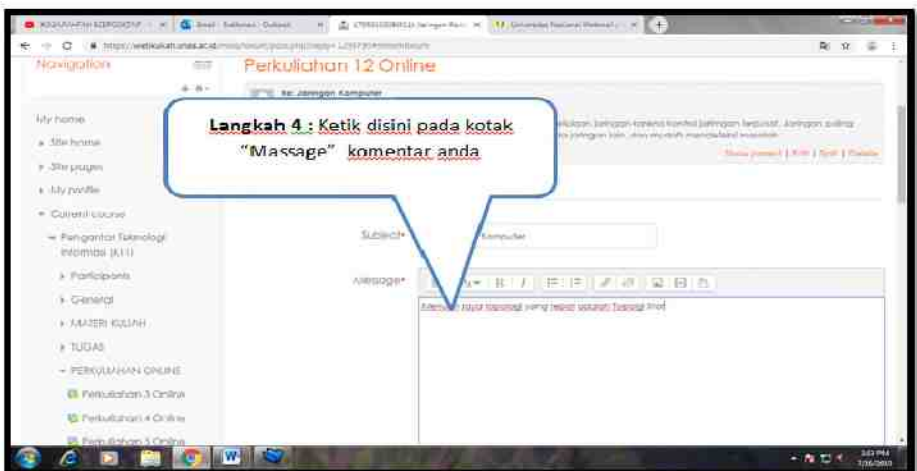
Navigation

Perkuliahan 12 Online

Re: Jaringan Komputer

My home

Site home

Site pages

My profile

Current course

Pengantar Teknologi Informasi (K11)

Participants

General

MATERI KULIAH

TUGAS

PERKULIAHAN ONLINE

Perkuliahan 3 Online

Perkuliahan 4 Online

Perkuliahan 5 Online

Langkah 4 : Ketik disini pada kotak "Massage" komentar anda

Subject*

Komputer

Message*

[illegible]